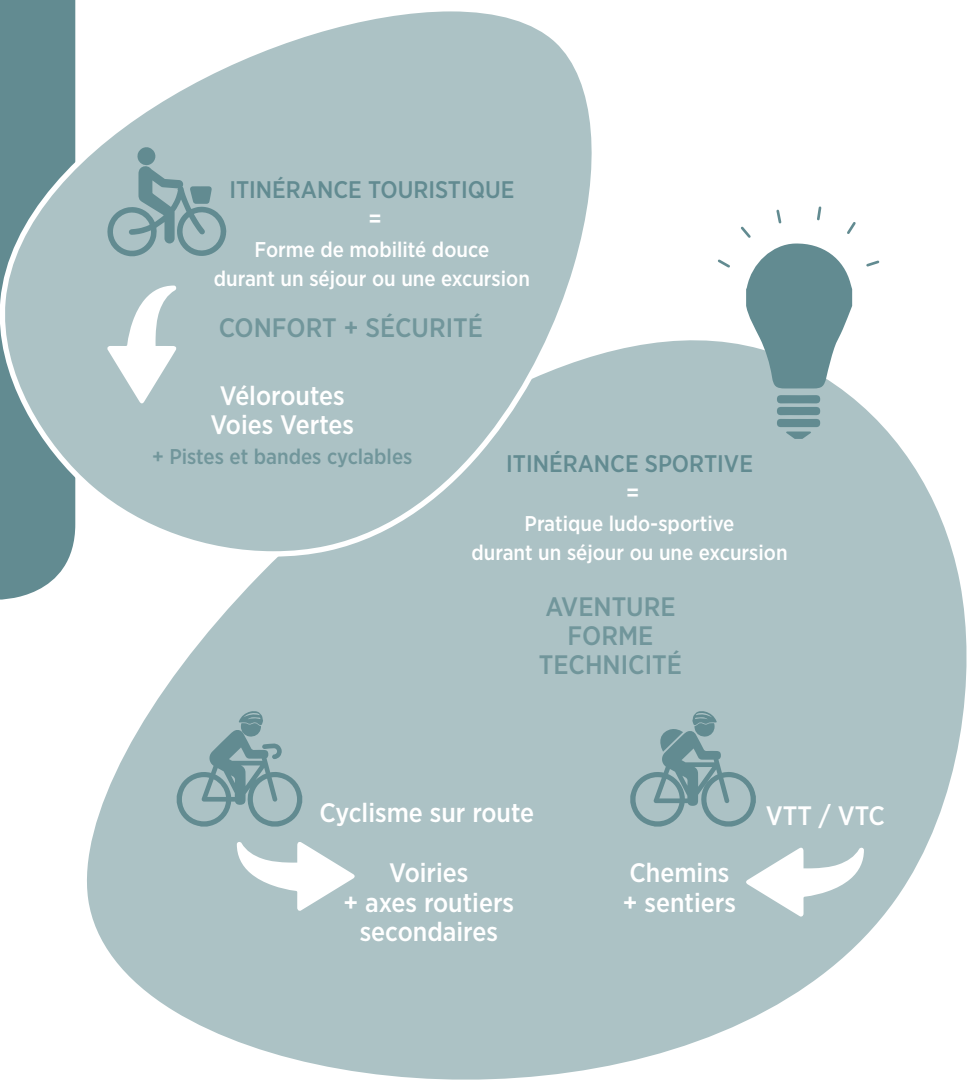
ITINÉRANCE TOURISTIQUE
=
Forme de mobilité douce durant un séjour ou une excursion

CONFORT + SÉCURITÉ

Véloroutes
Voies Vertes
+ Pistes et bandes cyclables

ITINÉRANCE SPORTIVE
=
Pratique ludo-sportive durant un séjour ou une excursion

AVENTURE
FORME
TECHNICITÉ

Cyclisme sur route

Voiries
+ axes routiers secondaires

VTT / VTC

Chemins
+ sentiers